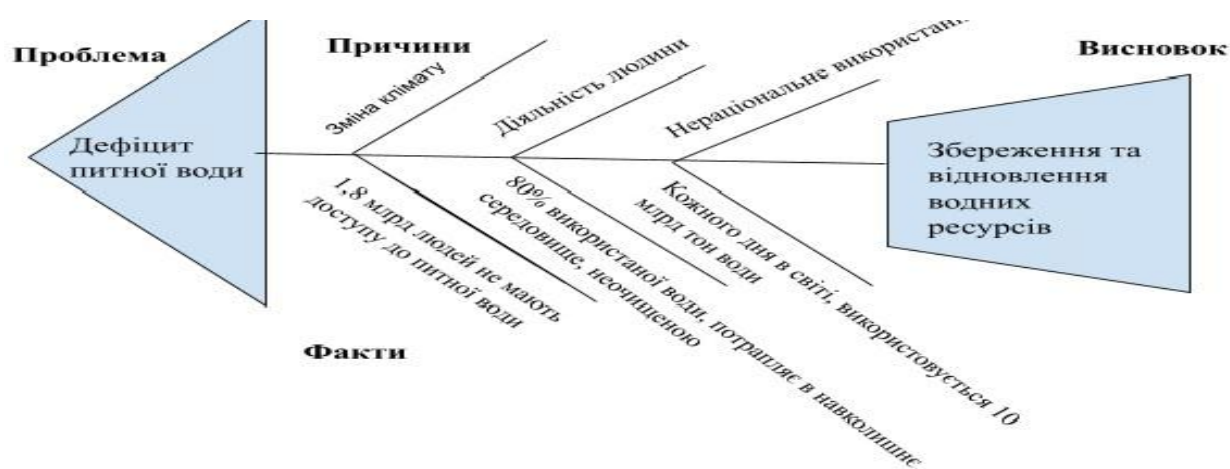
Проблема

Дефіцит питної води

Причини

Зміна клімату

Діяльність людини

Нераціональне використан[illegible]

Висновок

Збереження та відновлення водних ресурсів

1,8 млрд людей не мають доступу до питної води

80% використаної води, потрапляє в навколишнє середовище, неочищеною

Кожного дня в світі, використовується 10 млрд тон води

Факти